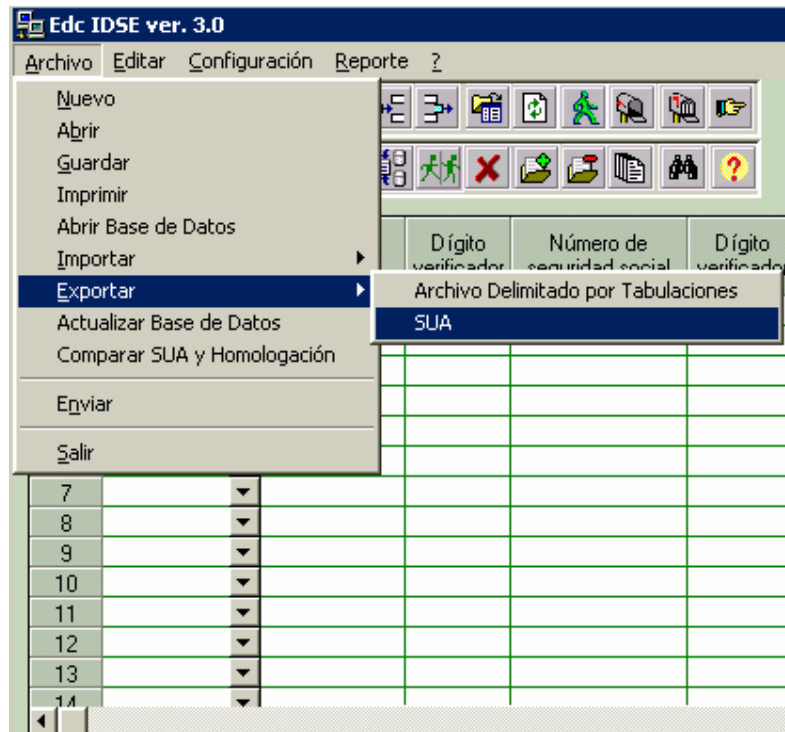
Edc IDSE ver. 3.0

Archivo Editar Configuración Reporte ?

Nuevo
Abrir
Guardar
Imprimir
Abrir Base de Datos
Importar
Exportar
Actualizar Base de Datos
Comparar SUA y Homologación
Enviar
Salir

Archivo Delimitado por Tabulaciones
SUA

Dígito verificador
Número de seguridad social
Dígito verificador

7
8
9
10
11
12
13
14